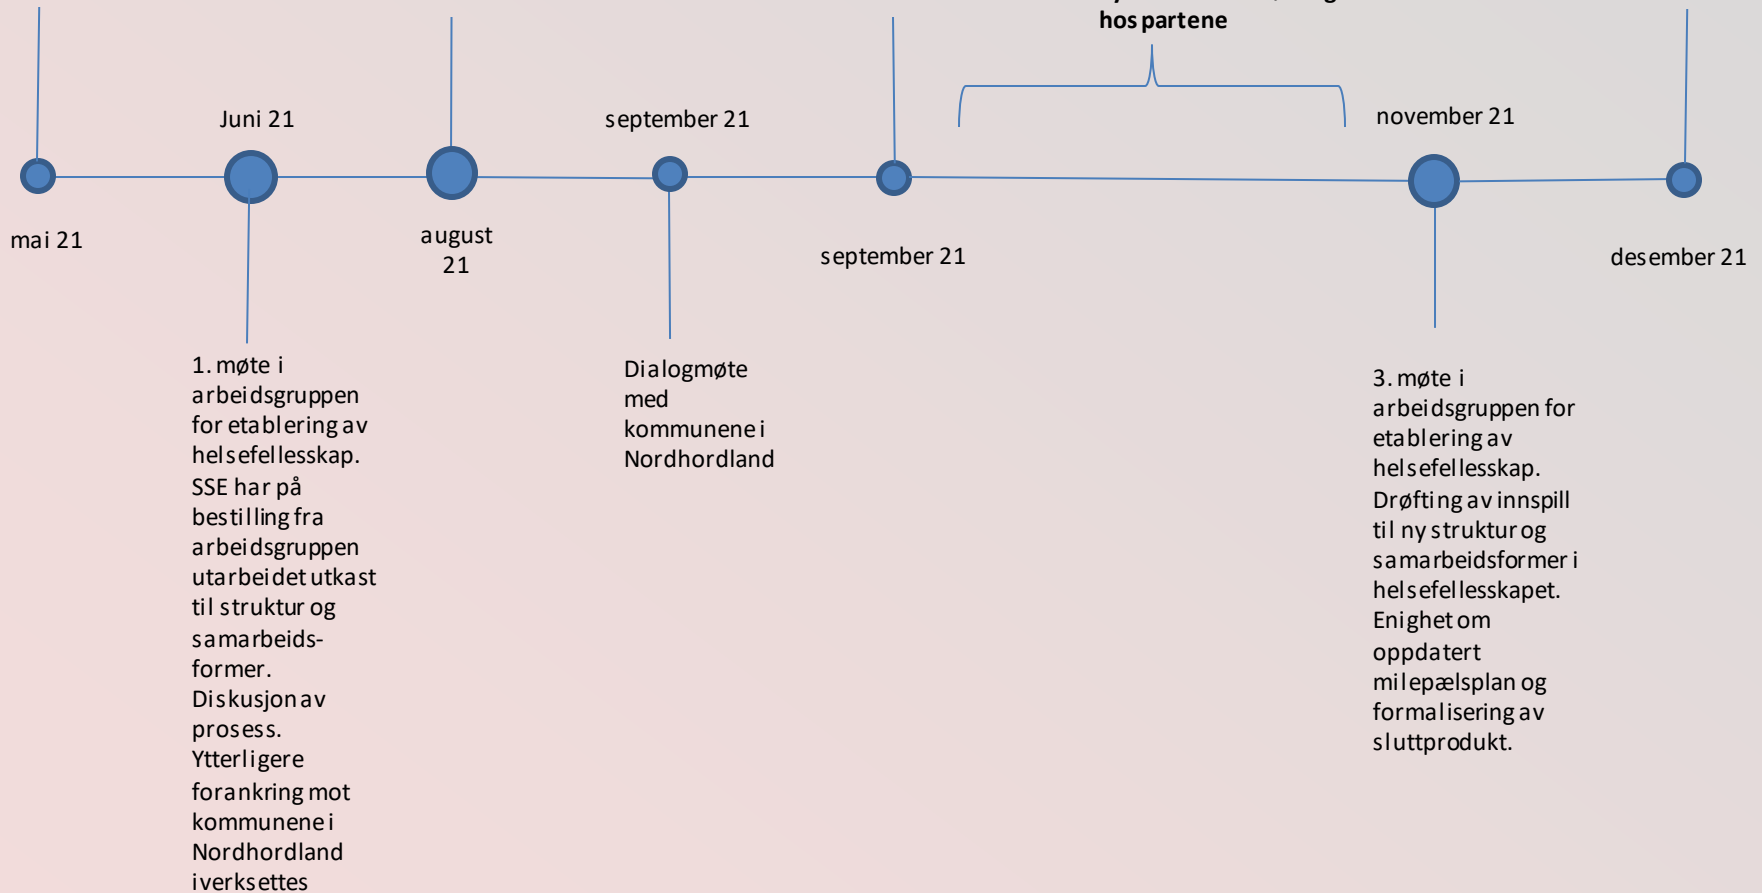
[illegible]
hos partene

Juni 21

september 21

november 21

mai 21

august 21

september 21

desember 21

1. møte i arbeidsgruppen for etablering av helsefellesskap. SSE har på bestilling fra arbeidsgruppen utarbeidet utkast til struktur og samarbeidsformer. Diskusjon av prosess. Ytterligere forankring mot kommunene i Nordhordland iverksettes

Dialogmøte med kommunene i Nordhordland

3. møte i arbeidsgruppen for etablering av helsefellesskap. Drøfting av innspill til ny struktur og samarbeidsformer i helsefellesskapet. Enighet om oppdatert milepælsplan og formalisering av sluttprodukt.